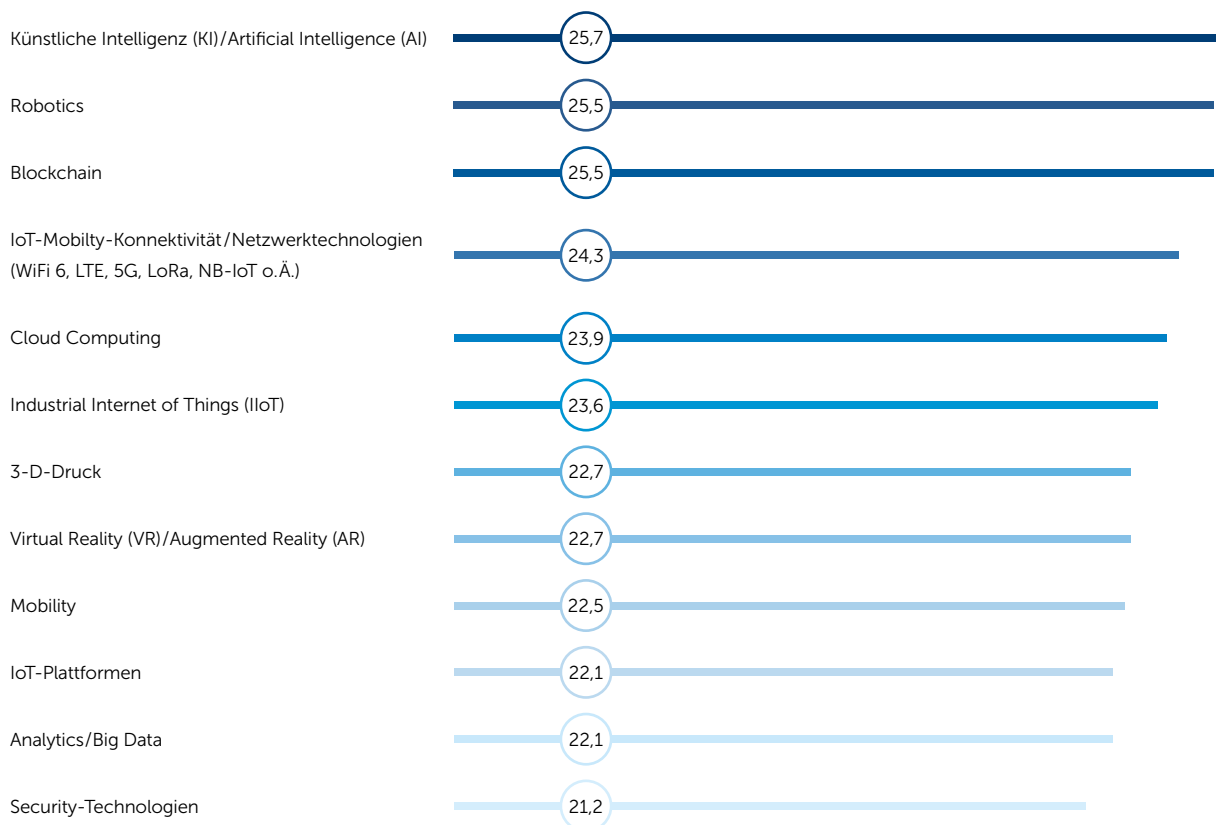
Künstliche Intelligenz (KI)/Artificial Intelligence (AI) 25,7

Robotics 25,5

Blockchain 25,5

IoT-Mobilty-Konnektivität/Netzwerktechnologien (WiFi 6, LTE, 5G, LoRa, NB-IoT o.Ä.) 24,3

Cloud Computing 23,9

Industrial Internet of Things (IIoT) 23,6

3-D-Druck 22,7

Virtual Reality (VR)/Augmented Reality (AR) 22,7

Mobility 22,5

IoT-Plattformen 22,1

Analytics/Big Data 22,1

Security-Technologien 21,2